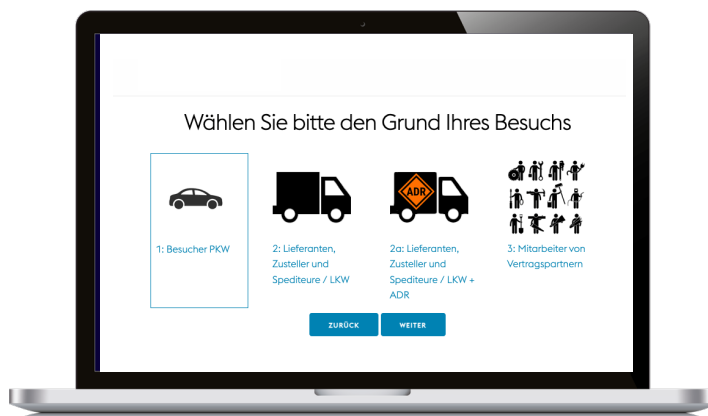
Wählen Sie bitte den Grund Ihres Besuchs

1: Besucher PKW

2: Lieferanten, Zusteller und Spediteure / LKW

ADR

2a: Lieferanten, Zusteller und Spediteure / LKW + ADR

3: Mitarbeiter von Vertragspartnern

ZURÜCK

WEITER